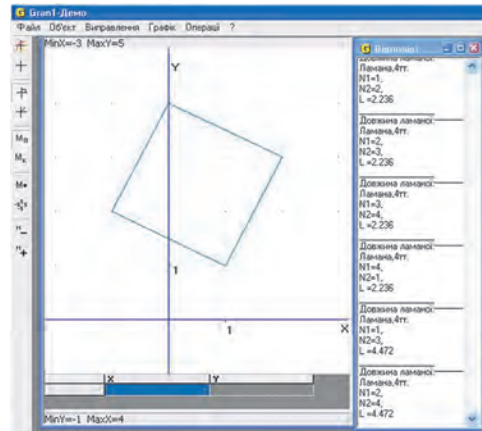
G Gran1-Демо

Файл Об'єкт Виправлення Графік Операції ?

MinX=-3 MaxY=5

Y

1

1

X

X

Y

MinY=-1 MaxX=4

G Виконані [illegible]

Довжина ламаної:
Ламана,4тт.
N1=1,
N2=2,
L =2.236

Довжина ламаної:
Ламана,4тт.
N1=2,
N2=3,
L =2.236

Довжина ламаної:
Ламана,4тт.
N1=3,
N2=4,
L =2.236

Довжина ламаної:
Ламана,4тт.
N1=4,
N2=1,
L =2.236

Довжина ламаної:
Ламана,4тт.
N1=1,
N2=3,
L =4.472

Довжина ламаної:
Ламана,4тт.
N1=2,
N2=4,
L =4.472